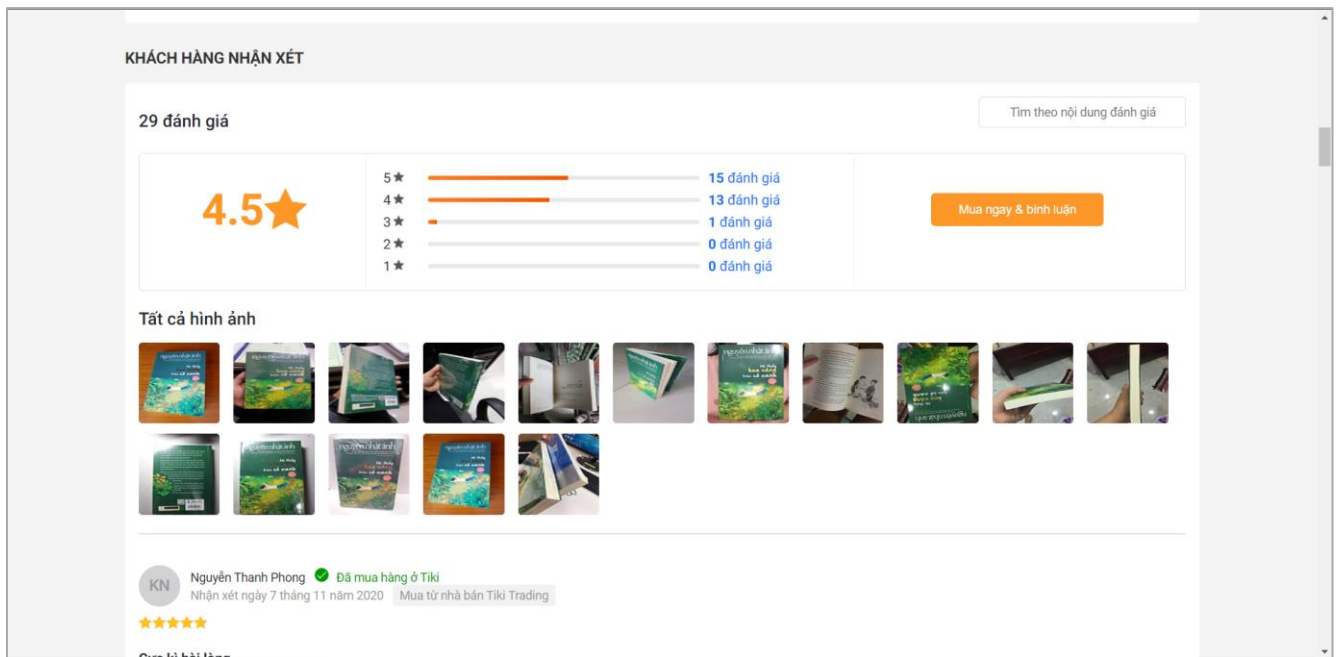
KHÁCH HÀNG NHẬN XÉT

29 đánh giá

Tìm theo nội dung đánh giá

4.5★

5★ 15 đánh giá
4★ 13 đánh giá
3★ 1 đánh giá
2★ 0 đánh giá
1★ 0 đánh giá

Mua ngay & bình luận

Tất cả hình ảnh

KN Nguyễn Thanh Phong Đã mua hàng ở Tiki
Nhận xét ngày 7 tháng 11 năm 2020 Mua từ nhà bán Tiki Trading

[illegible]